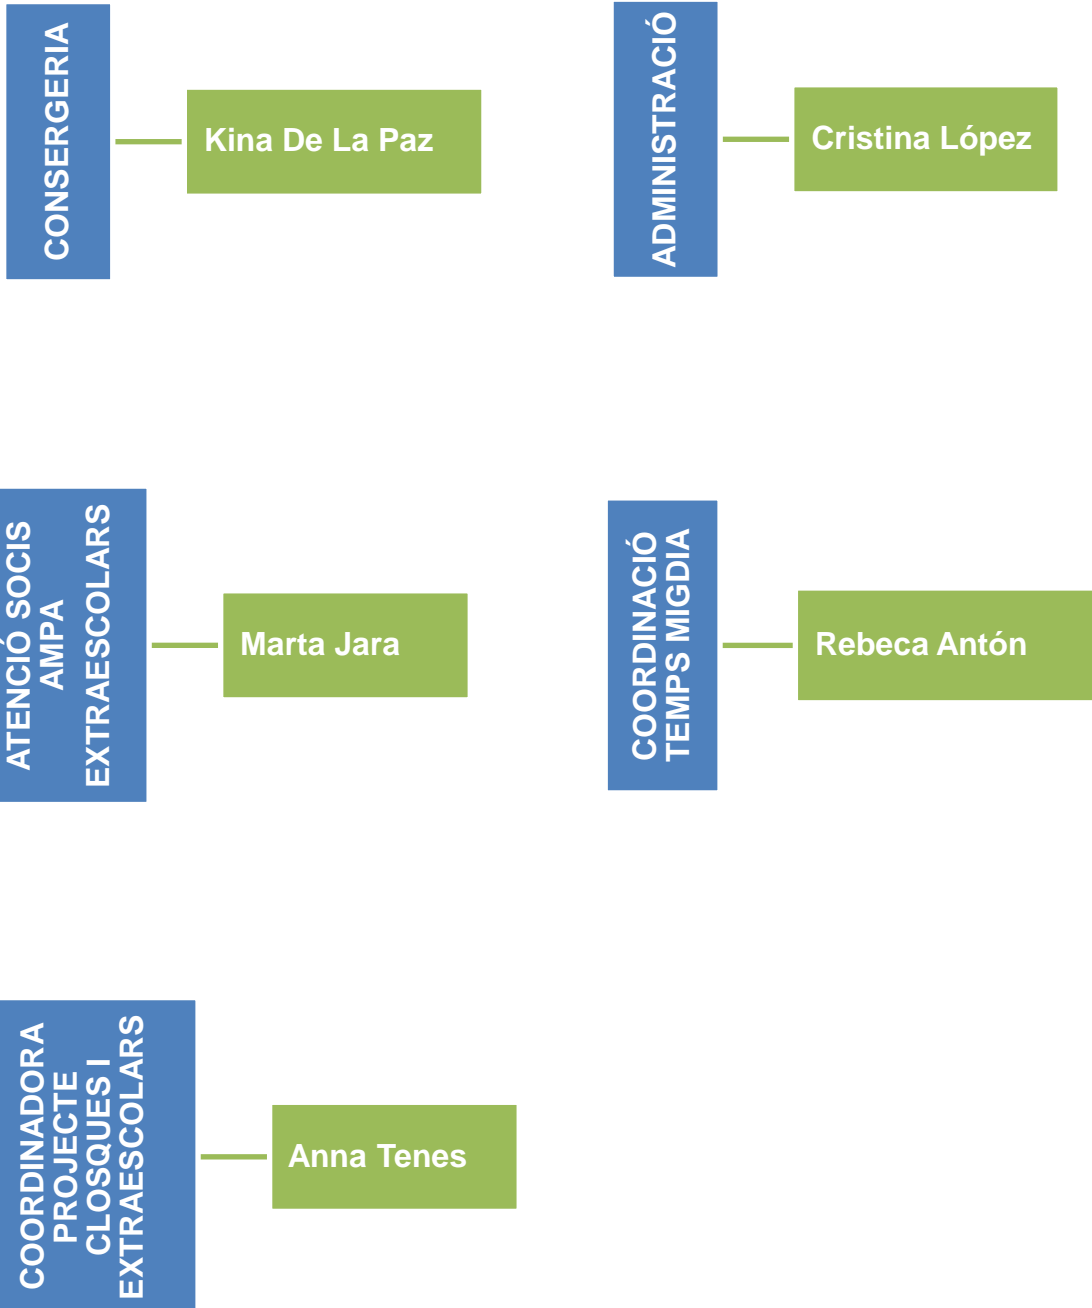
CONSERGERIA

Kina De La Paz

ADMINISTRACIÓ

Cristina López

ATENCIÓ SOCIS AMPA EXTRAESCOLARS

Marta Jara

COORDINACIÓ TEMPS MIGDIA

Rebeca Antón

COORDINADORA PROJECTE CLOSQUES I EXTRAESCOLARS

Anna Tenes